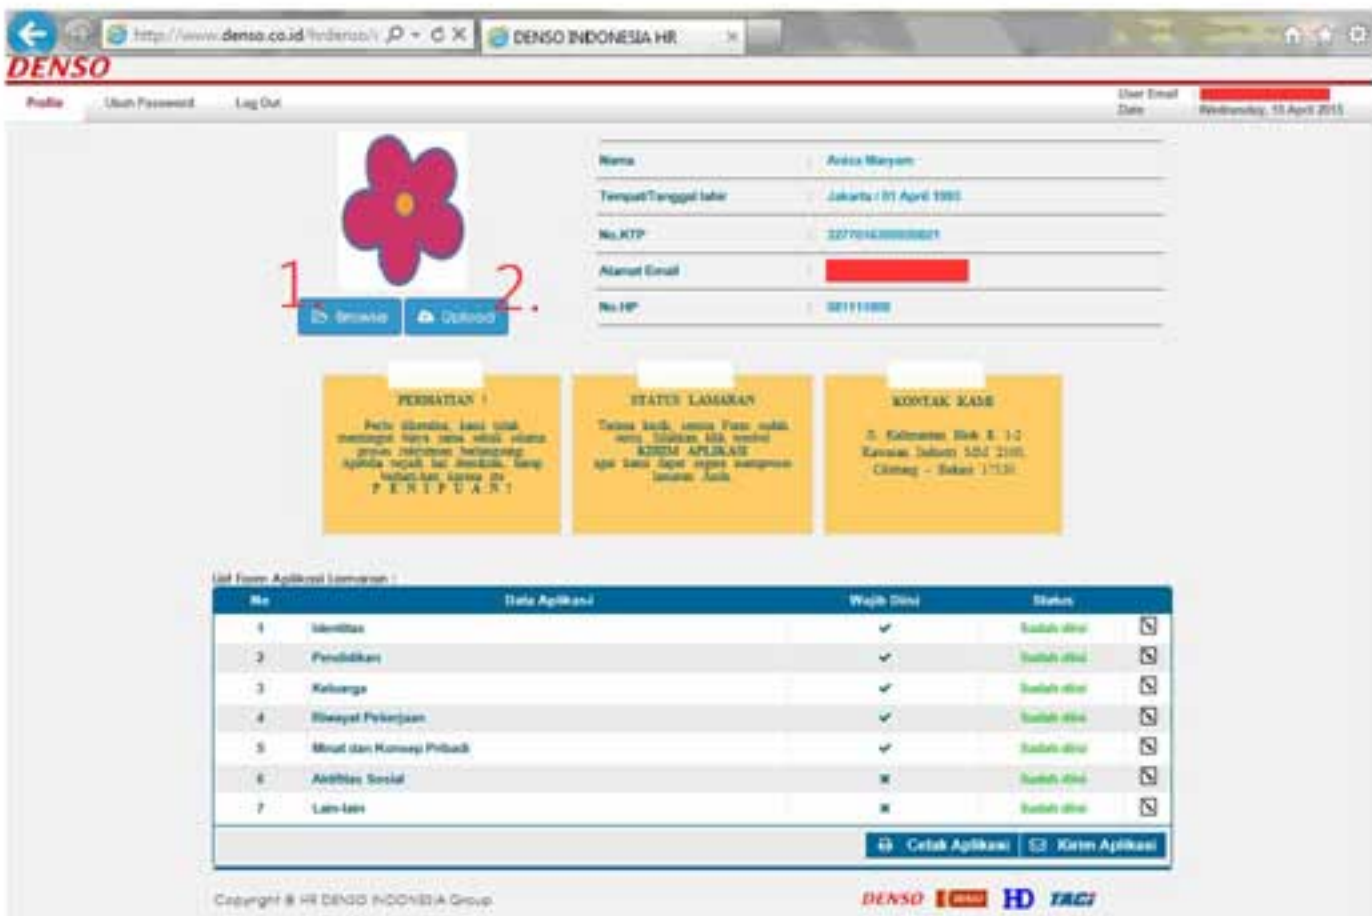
http://www.denso.co.id/hrdenso/
DENSO INDONESIA HR

DENSO

Profile Ubah Password Log Out

User Email
Date Wednesday, 15 April 2015

| | | |
|---|---|---|
| Nama | : | Anisa Maryam |
| Tempat/Tanggal lahir | : | Jakarta / 01 April 1993 |
| No.KTP | : | 3277016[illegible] |
| Alamat Email | : | |
| No.HP | : | 081111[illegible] |

1.
2.
Browse
Upload

PERHATIAN !
Perlu diketahui, kami tidak meminta biaya sama sekali selama proses rekrutmen berlangsung. Apabila terjadi hal demikian, harap berhati-hati karena itu PENIPUAN!

STATUS LAMARAN
Terima kasih, semua Form sudah terisi. Silahkan klik tombol KIRIM APLIKASI agar kami dapat segera memproses lamaran Anda

KONTAK KAMI
Jl. Kalimantan Blok E 1-2 Kawasan Industri MM 2100, Cikarang - Bekasi 17530

List Form Aplikasi Lamaran :

| No | Data Aplikasi | Wajib Diisi | Status | |
|---|---|---|---|---|
| 1 | Identitas | ✔ | Sudah diisi | |
| 2 | Pendidikan | ✔ | Sudah diisi | |
| 3 | Keluarga | ✔ | Sudah diisi | |
| 4 | Riwayat Pekerjaan | ✔ | Sudah diisi | |
| 5 | Minat dan Konsep Pribadi | ✔ | Sudah diisi | |
| 6 | Aktifitas Sosial | ✖ | Sudah diisi | |
| 7 | Lain-lain | ✖ | Sudah diisi | |

Cetak Aplikasi
Kirim Aplikasi

Copyright © HR DENSO INDONESIA Group

DENSO HD TACI